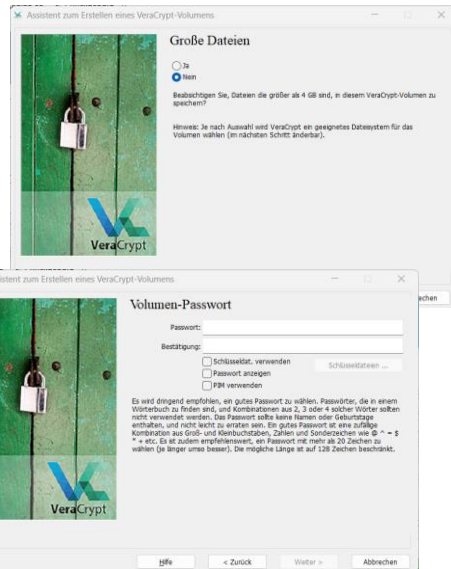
Assistent zum Erstellen eines VeraCrypt-Volumens

Große Dateien

Ja
Nein

Beabsichtigen Sie, Dateien die größer als 4 GB sind, in diesem VeraCrypt-Volumen zu speichern?

Hinweis: Je nach Auswahl wird VeraCrypt ein geeignetes Dateisystem für das Volumen wählen (im nächsten Schritt änderbar).

VeraCrypt

echen

istent zum Erstellen eines VeraCrypt-Volumens

Volumen-Passwort

Passwort:

Bestätigung:

Schlüsseldat. verwenden

Schlüsseldateien ...

Passwort anzeigen

PIM verwenden

Es wird dringend empfohlen, ein gutes Passwort zu wählen. Passwörter, die in einem Wörterbuch zu finden sind, und Kombinationen aus 2, 3 oder 4 solcher Wörter sollten nicht verwendet werden. Das Passwort sollte keine Namen oder Geburtstage enthalten, und nicht leicht zu erraten sein. Ein gutes Passwort ist eine zufällige Kombination aus Groß- und Kleinbuchstaben, Zahlen und Sonderzeichen wie @ ^ = $ * + etc. Es ist zudem empfehlenswert, ein Passwort mit mehr als 20 Zeichen zu wählen (je länger umso besser). Die mögliche Länge ist auf 128 Zeichen beschränkt.

VeraCrypt

Hilfe

< Zurück

Weiter >

Abbrechen